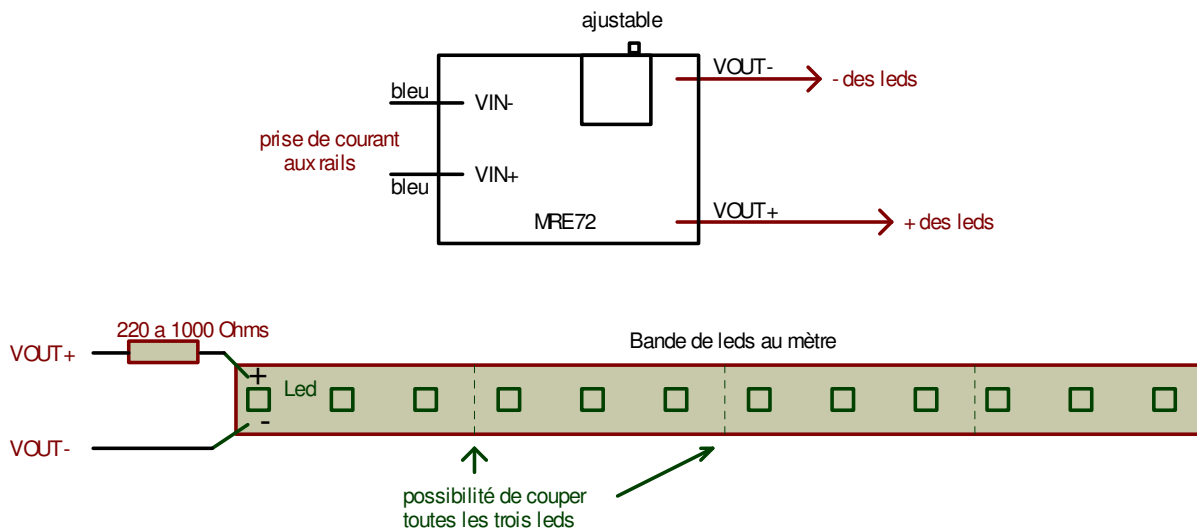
ajustable

bleu
VIN-

prise de courant
aux rails

bleu
VIN+

MRE72

VOUT-
- des leds

VOUT+
+ des leds

220 a 1000 Ohms

VOUT+

VOUT-

Bande de leds au mètre

+
Led
-

possibilité de couper
toutes les trois leds